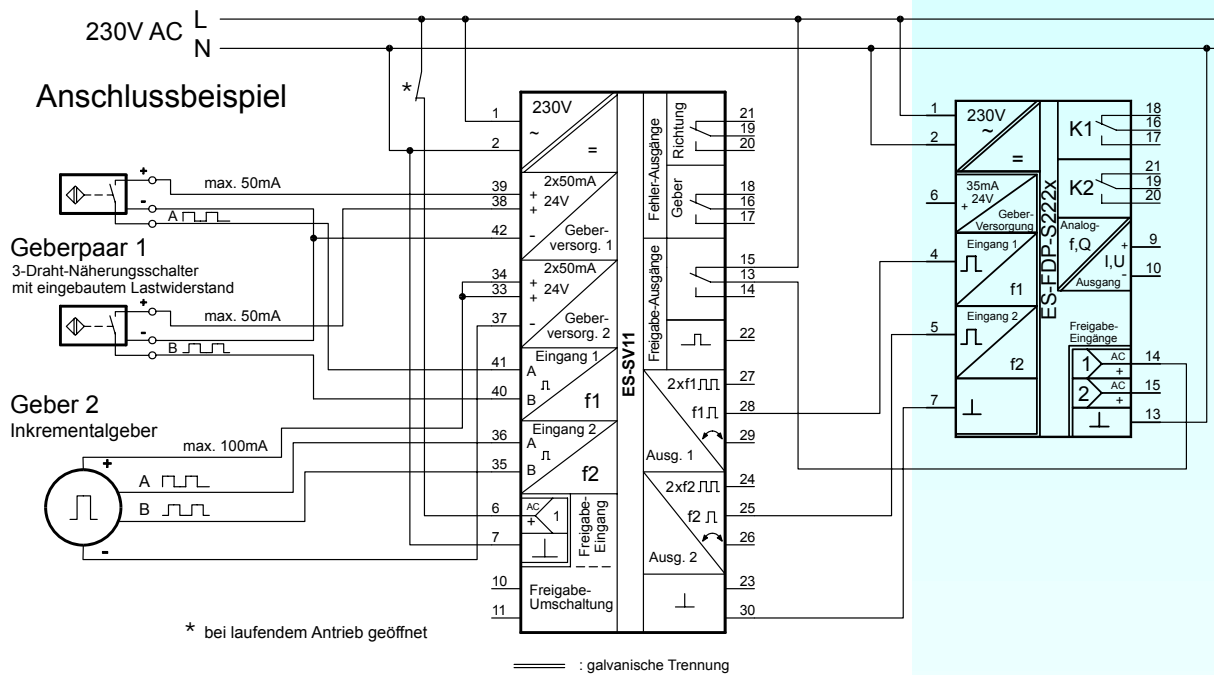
230V AC L
N

Anschlussbeispiel

*

max. 50mA

A

Geberpaar 1
3-Draht-Näherungsschalter mit eingebautem Lastwiderstand

max. 50mA

B

Geber 2
Inkrementalgeber

max. 100mA

A

B

1
2
39
38
42
34
33
37
41
40
36
35
6
7
10
11

230V
~
=
2x50mA
+ 24V
+
- Geberversorg. 1
2x50mA
+ 24V
+
- Geberversorg. 2
Eingang 1
A
B
f1
Eingang 2
A
B
f2
AC
+ 1
Freigabe-Eingang
Freigabe-Umschaltung

ES-SV11

Fehler-Ausgänge
Richtung
Geber
Freigabe-Ausgänge
2xf1
f1
Ausg. 1
2xf2
f2
Ausg. 2

21
19
20
18
16
17
15
13
14
22
27
28
29
24
25
26
23
30

1
2
6
4
5
7

230V
~
=
35mA
+ 24V
Geber-Versorgung
Eingang 1
f1
Eingang 2
f2

ES-FDP-S222x

K1
K2
Analog-
f,Q
I,U
+
-
Ausgang
Freigabe-Eingänge
1 AC +
2 AC +

18
16
17
21
19
20
9
10
14
15
13

* bei laufendem Antrieb geöffnet

: galvanische Trennung